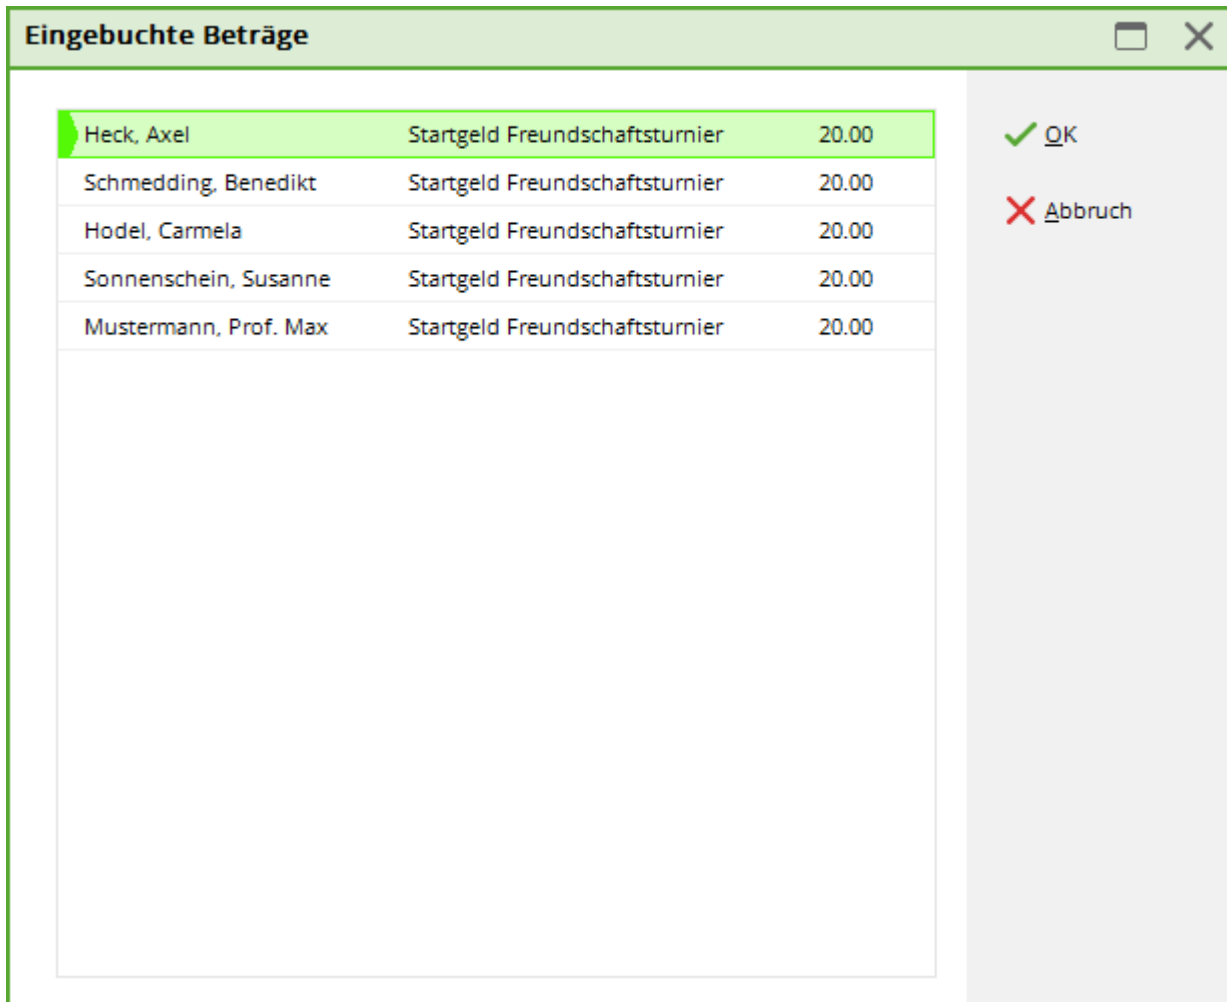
Eingebuchte Beträge

| | | |
|---|---|---|
| Heck, Axel | Startgeld Freundschaftsturnier | 20.00 |
| Schmedding, Benedikt | Startgeld Freundschaftsturnier | 20.00 |
| Hodel, Carmela | Startgeld Freundschaftsturnier | 20.00 |
| Sonnenschein, Susanne | Startgeld Freundschaftsturnier | 20.00 |
| Mustermann, Prof. Max | Startgeld Freundschaftsturnier | 20.00 |

OK

Abbruch